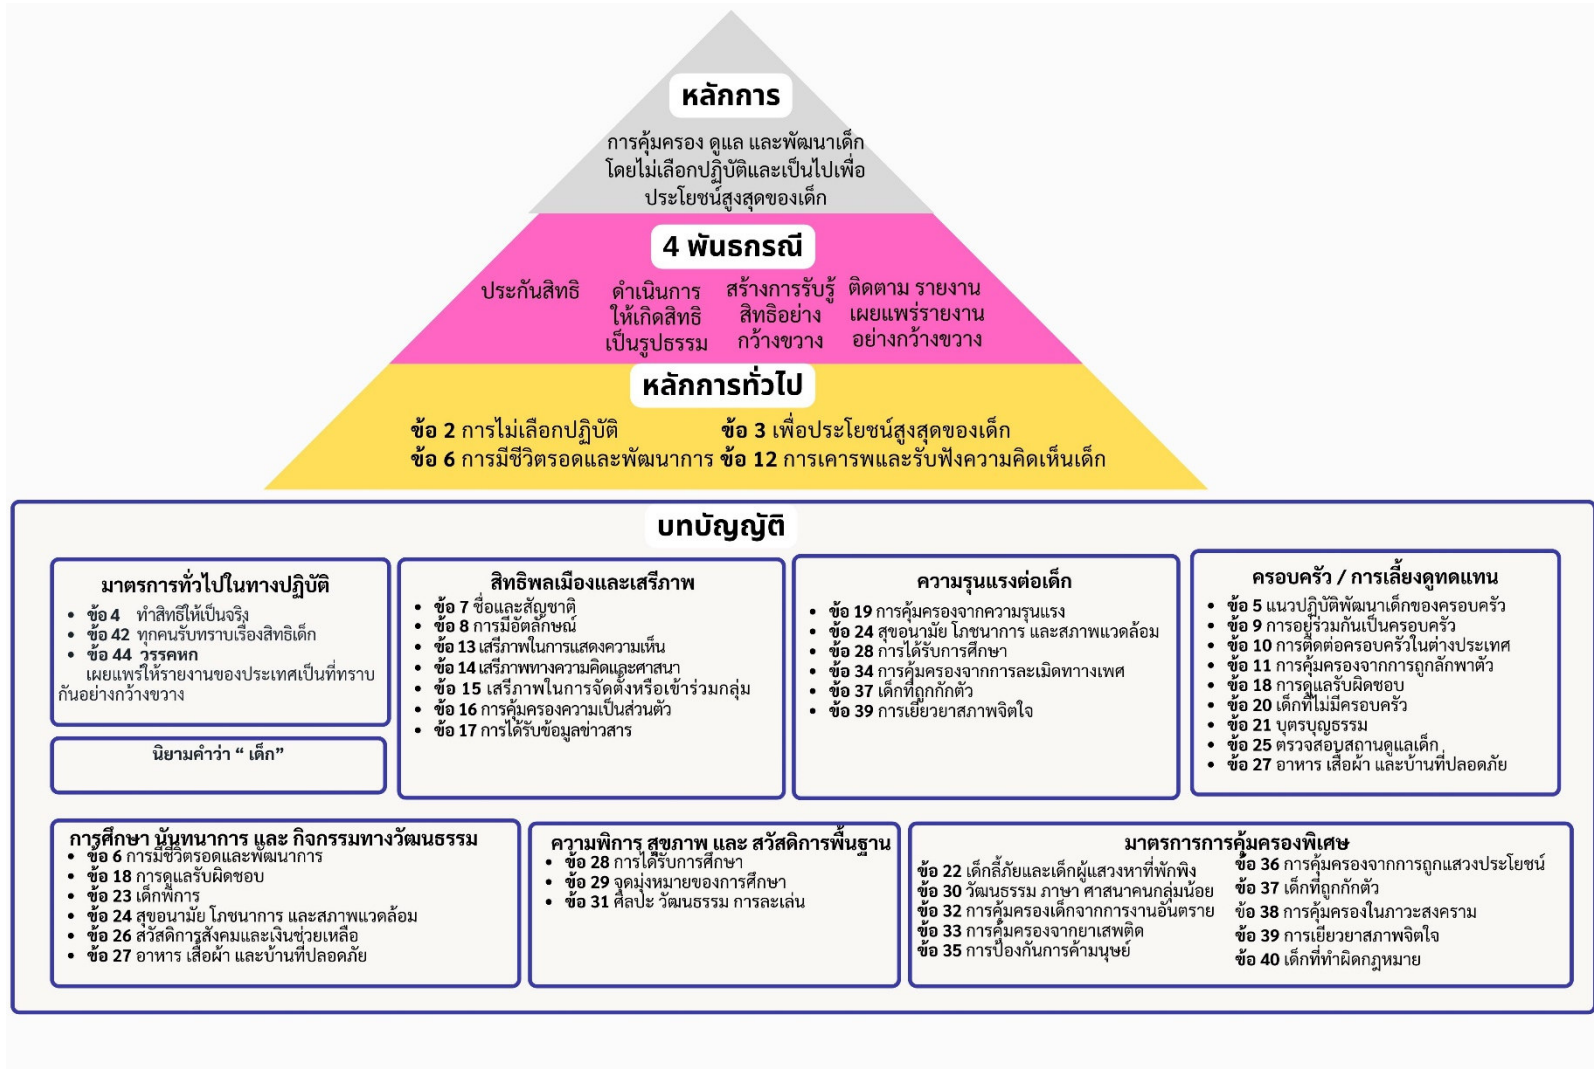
หลักการ

การคุ้มครอง ดูแล และพัฒนาเด็ก โดยไม่เลือกปฏิบัติและเป็นไปเพื่อประโยชน์สูงสุดของเด็ก

4 พันธกรณี

ประกันสิทธิ

ดำเนินการให้เกิดสิทธิเป็นรูปธรรม

สร้างการรับรู้สิทธิอย่างกว้างขวาง

ติดตาม รายงาน เผยแพร่รายงานอย่างกว้างขวาง

หลักการทั่วไป

ข้อ 2 การไม่เลือกปฏิบัติ ข้อ 3 เพื่อประโยชน์สูงสุดของเด็ก
ข้อ 6 การมีชีวิตรอดและพัฒนาการ ข้อ 12 การเคารพและรับฟังความคิดเห็นเด็ก

บทบัญญัติ

มาตรการทั่วไปในทางปฏิบัติ
- ข้อ 4 ทำสิทธิให้เป็นจริง
- ข้อ 42 ทุกคนรับทราบเรื่องสิทธิเด็ก
- ข้อ 44 วรรคหก
เผยแพร่ให้รายงานของประเทศเป็นที่ทราบกันอย่างกว้างขวาง

นิยามคำว่า “ เด็ก”

สิทธิพลเมืองและเสรีภาพ
- ข้อ 7 ชื่อและสัญชาติ
- ข้อ 8 การมีอัตลักษณ์
- ข้อ 13 เสรีภาพในการแสดงความเห็น
- ข้อ 14 เสรีภาพทางความคิดและศาสนา
- ข้อ 15 เสรีภาพในการจัดตั้งหรือเข้าร่วมกลุ่ม
- ข้อ 16 การคุ้มครองความเป็นส่วนตัว
- ข้อ 17 การได้รับข้อมูลข่าวสาร

ความรุนแรงต่อเด็ก
- ข้อ 19 การคุ้มครองจากความรุนแรง
- ข้อ 24 สุขอนามัย โภชนาการ และสภาพแวดล้อม
- ข้อ 28 การได้รับการศึกษา
- ข้อ 34 การคุ้มครองจากการละเมิดทางเพศ
- ข้อ 37 เด็กที่ถูกกักตัว
- ข้อ 39 การเยียวยาสภาพจิตใจ

ครอบครัว / การเลี้ยงดูทดแทน
- ข้อ 5 แนวปฏิบัติพัฒนาเด็กของครอบครัว
- ข้อ 9 การอยู่ร่วมกันเป็นครอบครัว
- ข้อ 10 การติดต่อครอบครัวในต่างประเทศ
- ข้อ 11 การคุ้มครองจากการถูกลักพาตัว
- ข้อ 18 การดูแลรับผิดชอบ
- ข้อ 20 เด็กที่ไม่มีครอบครัว
- ข้อ 21 บุตรบุญธรรม
- ข้อ 25 ตรวจสอบสถานดูแลเด็ก
- ข้อ 27 อาหาร เสื้อผ้า และบ้านที่ปลอดภัย

การศึกษา นันทนาการ และ กิจกรรมทางวัฒนธรรม
- ข้อ 6 การมีชีวิตรอดและพัฒนาการ
- ข้อ 18 การดูแลรับผิดชอบ
- ข้อ 23 เด็กพิการ
- ข้อ 24 สุขอนามัย โภชนาการ และสภาพแวดล้อม
- ข้อ 26 สวัสดิการสังคมและเงินช่วยเหลือ
- ข้อ 27 อาหาร เสื้อผ้า และบ้านที่ปลอดภัย

ความพิการ สุขภาพ และ สวัสดิการพื้นฐาน
- ข้อ 28 การได้รับการศึกษา
- ข้อ 29 จุดมุ่งหมายของการศึกษา
- ข้อ 31 ศิลปะ วัฒนธรรม การละเล่น

มาตรการการคุ้มครองพิเศษ
ข้อ 22 เด็กลี้ภัยและเด็กผู้แสวงหาที่พักพิง
ข้อ 30 วัฒนธรรม ภาษา ศาสนาคนกลุ่มน้อย
ข้อ 32 การคุ้มครองเด็กจากการงานอันตราย
ข้อ 33 การคุ้มครองจากยาเสพติด
ข้อ 35 การป้องกันการค้ามนุษย์
ข้อ 36 การคุ้มครองจากการถูกแสวงประโยชน์
ข้อ 37 เด็กที่ถูกกักตัว
ข้อ 38 การคุ้มครองในภาวะสงคราม
ข้อ 39 การเยียวยาสภาพจิตใจ
ข้อ 40 เด็กที่ทำผิดกฎหมาย